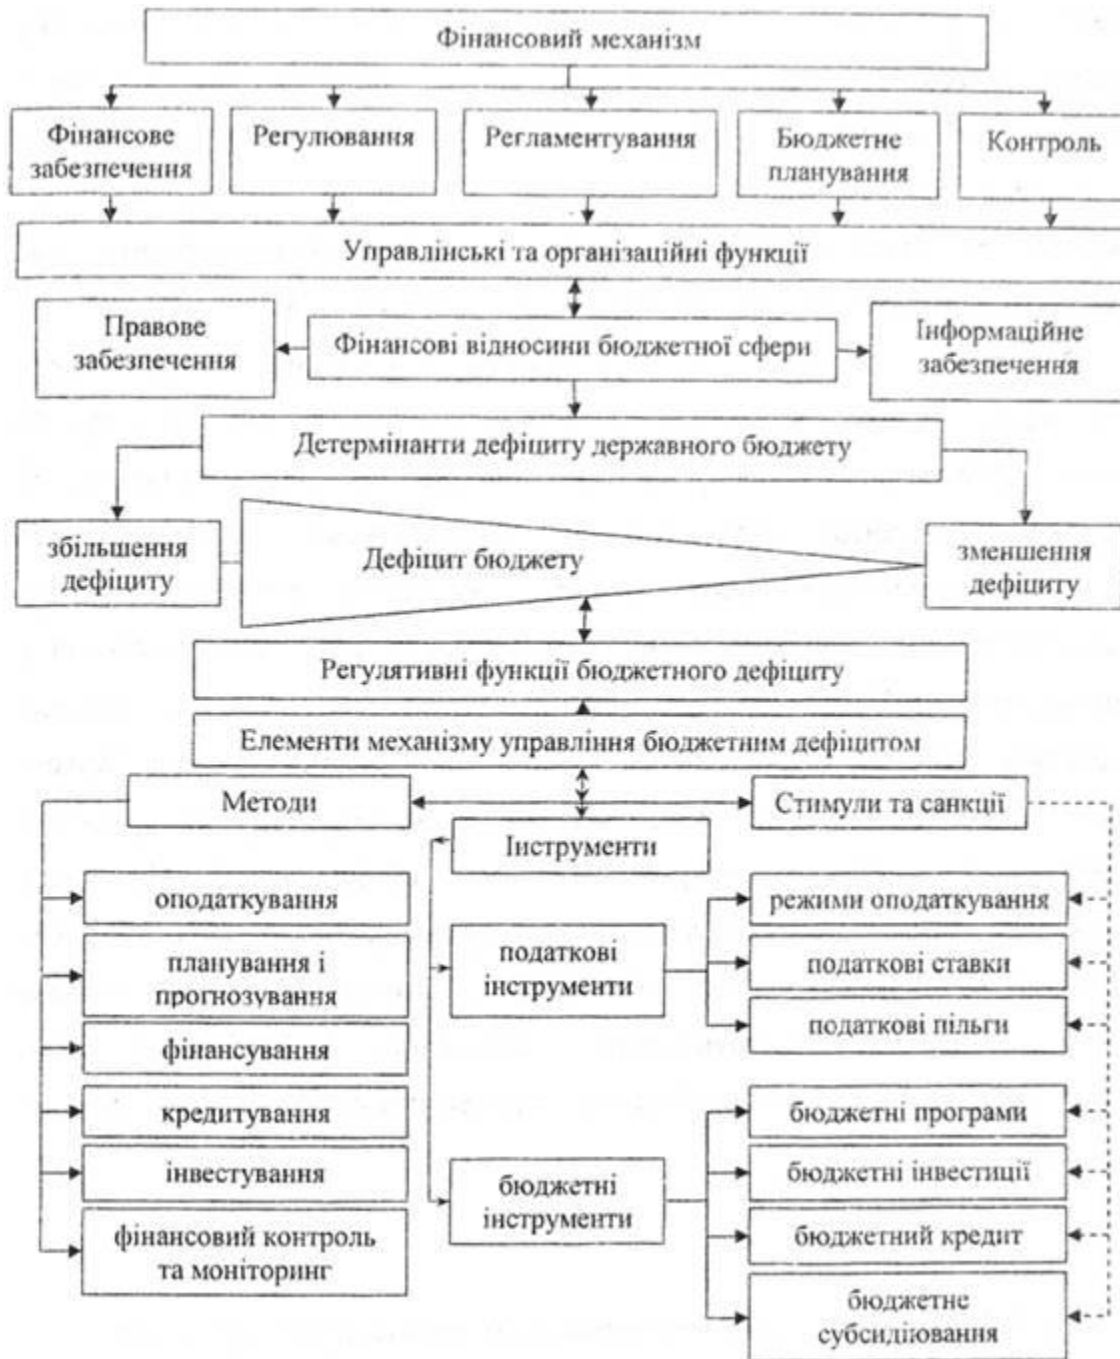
Фінансовий механізм

Фінансове забезпечення

Регулювання

Регламентування

Бюджетне планування

Контроль

Управлінські та організаційні функції

Правове забезпечення

Фінансові відносини бюджетної сфери

Інформаційне забезпечення

Детермінанти дефіциту державного бюджету

збільшення дефіциту

Дефіцит бюджету

зменшення дефіциту

Регулятивні функції бюджетного дефіциту

Елементи механізму управління бюджетним дефіцитом

Методи

Стимули та санкції

Інструменти

оподаткування

планування і прогнозування

фінансування

кредитування

інвестування

фінансовий контроль та моніторинг

податкові інструменти

бюджетні інструменти

режими оподаткування

податкові ставки

податкові пільги

бюджетні програми

бюджетні інвестиції

бюджетний кредит

бюджетне субсидіювання